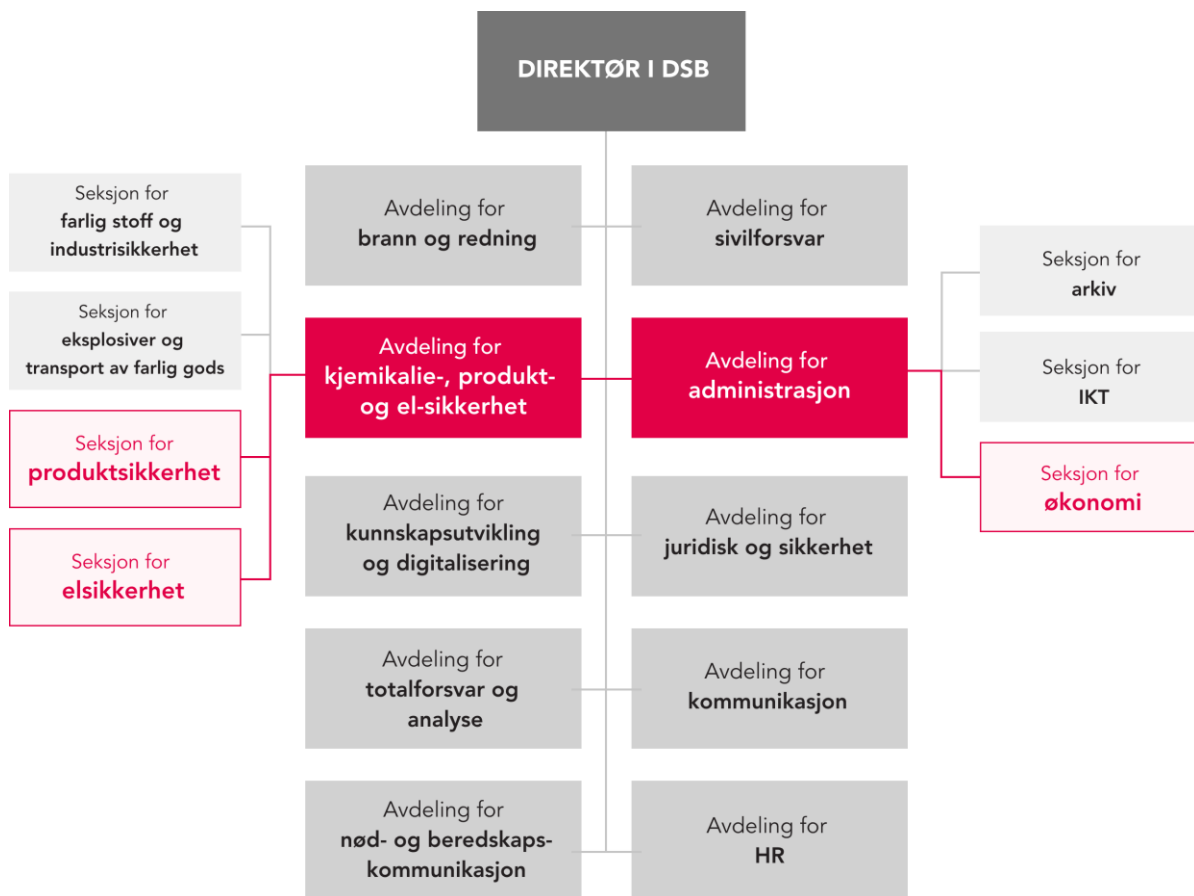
DIREKTØR I DSB

Seksjon for farlig stoff og industrisikkerhet

Seksjon for eksplosiver og transport av farlig gods

Seksjon for produktsikkerhet

Seksjon for elsikkerhet

Avdeling for brann og redning

Avdeling for kjemikalie-, produkt- og el-sikkerhet

Avdeling for kunnskapsutvikling og digitalisering

Avdeling for totalforsvar og analyse

Avdeling for nød- og beredskaps-kommunikasjon

Avdeling for sivilforsvar

Avdeling for administrasjon

Avdeling for juridisk og sikkerhet

Avdeling for kommunikasjon

Avdeling for HR

Seksjon for arkiv

Seksjon for IKT

Seksjon for økonomi